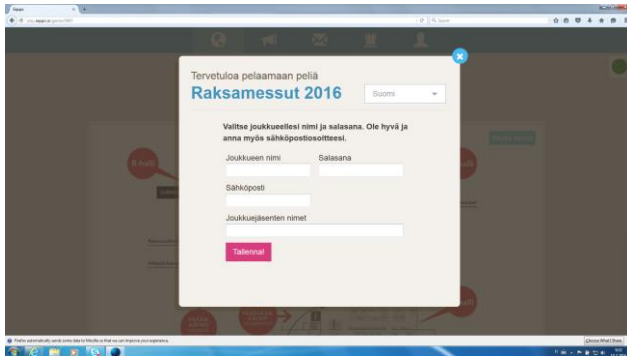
Tervetuloa pelaamaan peliä
Raksamessut 2016
Suomi

Valitse joukkueellesi nimi ja salasana. Ole hyvä ja anna myös sähköpostiosoitteesi.

Joukkueen nimi
Salasana
Sähköposti
Joukkuejäsenten nimet
Tallenna!

Firefox automatically sends some data to Mozilla so that we can improve your experience.
Choose What I Share